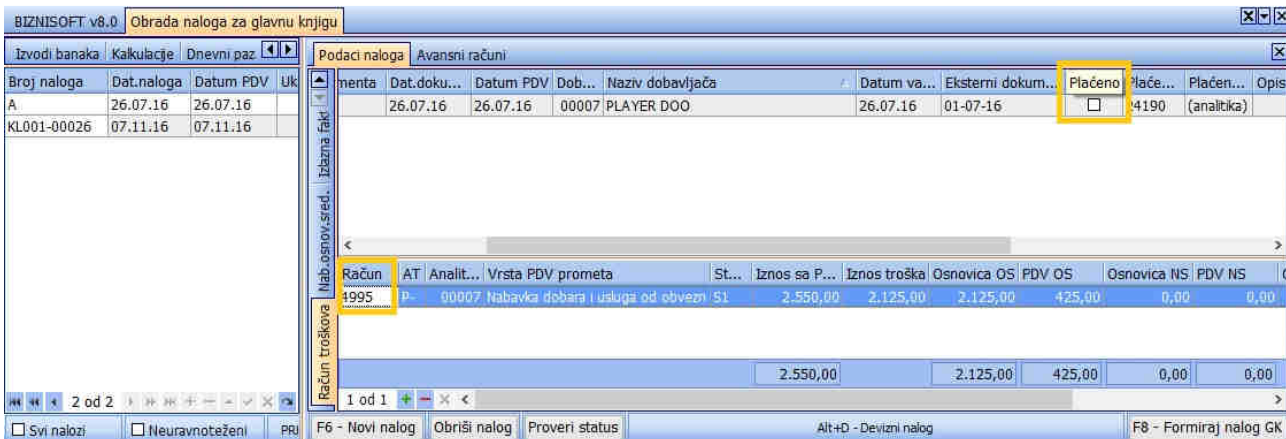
BIZNISOFT v8.0 Obrada naloga za glavnu knjigu

Izvodi banaka | Kalkulacije | Dnevni paz

| Broj naloga | Dat.naloga | Datum PDV | Uk |
|---|---|---|---|
| A | 26.07.16 | 26.07.16 | |
| KL001-00026 | 07.11.16 | 07.11.16 | |

2 od 2

Svi nalozi | Neuravnoteženi | PRI

Podaci naloga | Avansni računi

Izlazna fakt | Nab.osnov.sred. | Račun troškova

| menta | Dat.doku... | Datum PDV | Dob... | Naziv dobavljača | Datum va... | Eksterni dokum... | Plaćeno | Plaće... | Plaćen... | Opis |
|---|---|---|---|---|---|---|---|---|---|---|
| | 26.07.16 | 26.07.16 | 00007 | PLAYER DOO | 26.07.16 | 01-07-16 | ☐ | 24190 | (analitika) | |

| Račun | AT | Analit... | Vrsta PDV prometa | St... | Iznos sa P... | Iznos troška | Osnovica OS | PDV OS | Osnovica NS | PDV NS |
|---|---|---|---|---|---|---|---|---|---|---|
| 4995 | P- | 00007 | Nabavka dobara i usluga od obvezn | S1 | 2.550,00 | 2.125,00 | 2.125,00 | 425,00 | 0,00 | 0,00 |
| | | | | | 2.550,00 | | 2.125,00 | 425,00 | 0,00 | 0,00 |

1 od 1

F6 - Novi nalog | Obriši nalog | Proveri status | Alt+D - Devizni nalog | F8 - Formiraj nalog GK